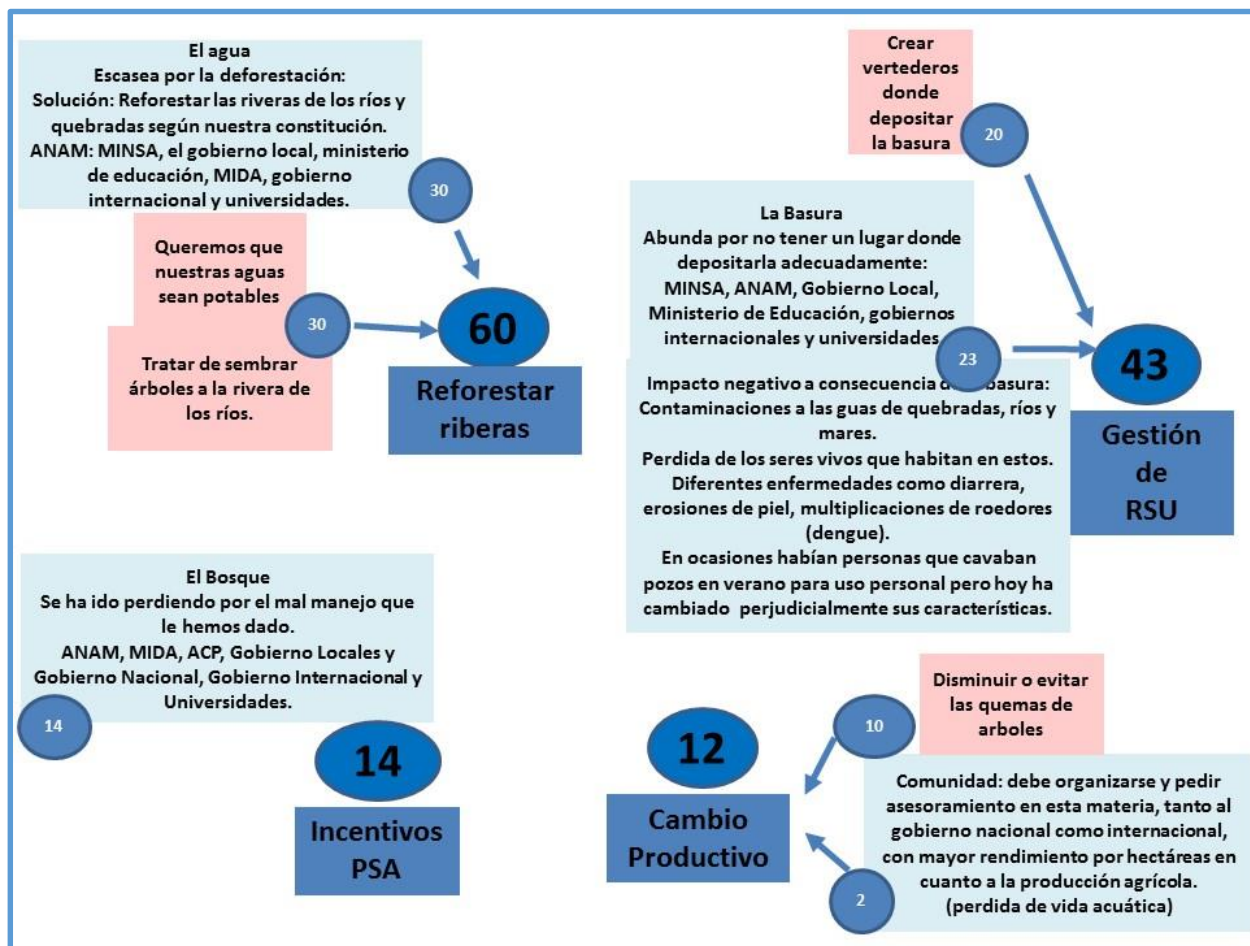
El agua
Escasea por la deforestación:
Solución: Reforestar las riveras de los ríos y quebradas según nuestra constitución.
ANAM: MINSA, el gobierno local, ministerio de educación, MIDA, gobierno internacional y universidades.

30

Queremos que nuestras aguas sean potables

30

Tratar de sembrar árboles a la rivera de los ríos.

60

Reforestar riberas

Crear vertederos donde depositar la basura

20

La Basura
Abunda por no tener un lugar donde depositarla adecuadamente:
MINSA, ANAM, Gobierno Local, Ministerio de Educación, gobiernos internacionales y universidades.

23

43

Gestión de RSU

Impacto negativo a consecuencia d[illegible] basura:
Contaminaciones a las guas de quebradas, ríos y mares.
Perdida de los seres vivos que habitan en estos.
Diferentes enfermedades como diarrera, erosiones de piel, multiplicaciones de roedores (dengue).
En ocasiones habían personas que cavaban pozos en verano para uso personal pero hoy ha cambiado perjudicialmente sus características.

El Bosque
Se ha ido perdiendo por el mal manejo que le hemos dado.
ANAM, MIDA, ACP, Gobierno Locales y Gobierno Nacional, Gobierno Internacional y Universidades.

14

14

Incentivos PSA

Disminuir o evitar las quemas de arboles

10

12

Cambio Productivo

Comunidad: debe organizarse y pedir asesoramiento en esta materia, tanto al gobierno nacional como internacional, con mayor rendimiento por hectáreas en cuanto a la producción agrícola.
(perdida de vida acuática)

2